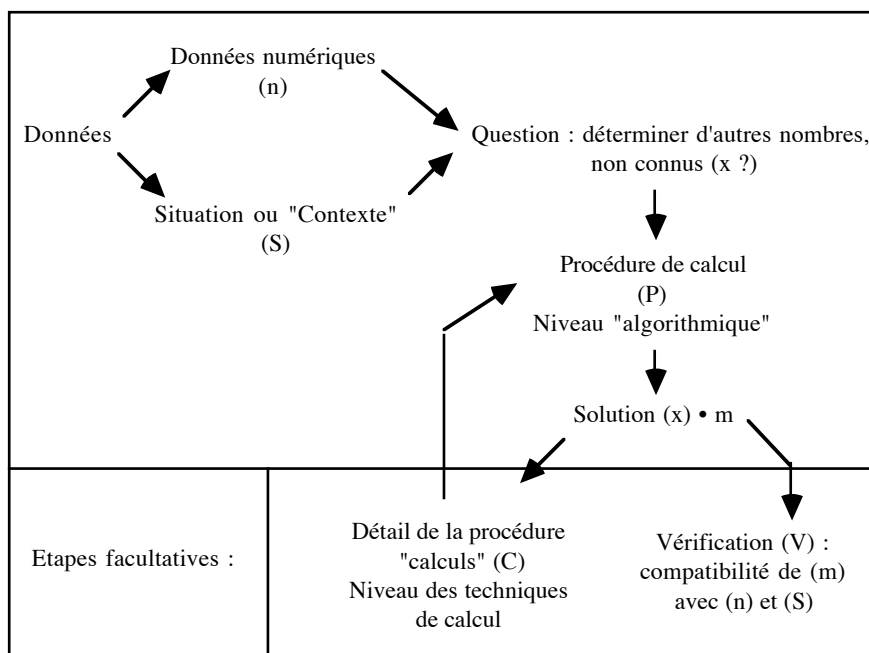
Données numériques
(n)

Données

Situation ou "Contexte"
(S)

Question : déterminer d'autres nombres, non connus (x ?)

Procédure de calcul
(P)
Niveau "algorithmique"

Solution (x) • m

Etapes facultatives :

Détail de la procédure "calculs" (C)
Niveau des techniques de calcul

Vérification (V) : compatibilité de (m) avec (n) et (S)